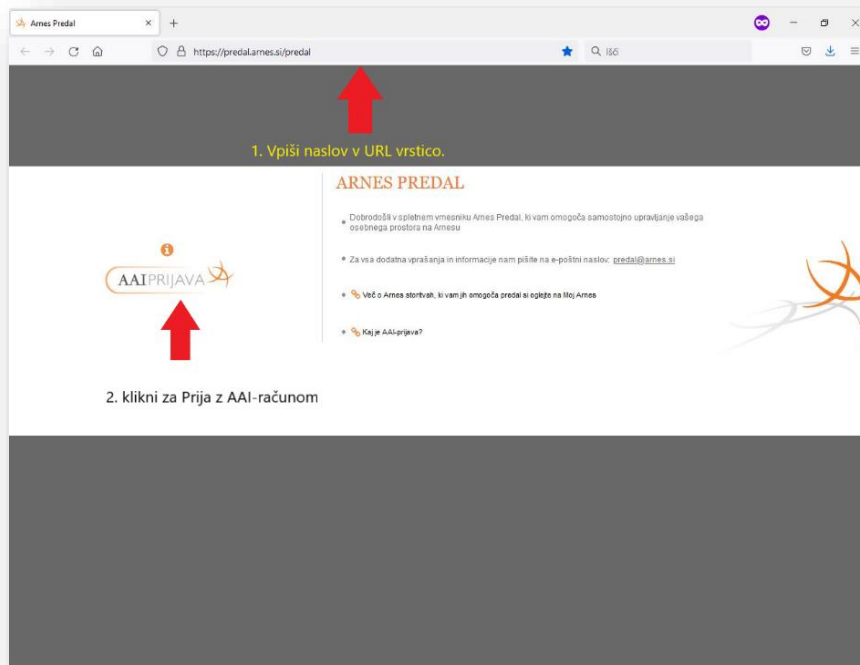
Arnes Predal

https://predal.arnes.si/predal

Išči

1. Vpiši naslov v URL vrstico.

AAIPRIJAVA

2. klikni za Prija z AAI-računom

ARNES PREDAL

Dobrodošli v spletnem vmesniku Arnes Predal, ki vam omogoča samostojno upravljanje vašega osebnega prostora na Arnesu

Za vsa dodatna vprašanja in informacije nam pišite na e-poštni naslov: predal@arnes.si

Več o Arnes storitvah, ki vam jih omogoča predal si oglejte na Moj Arnes

Kaj je AAI-prijava?